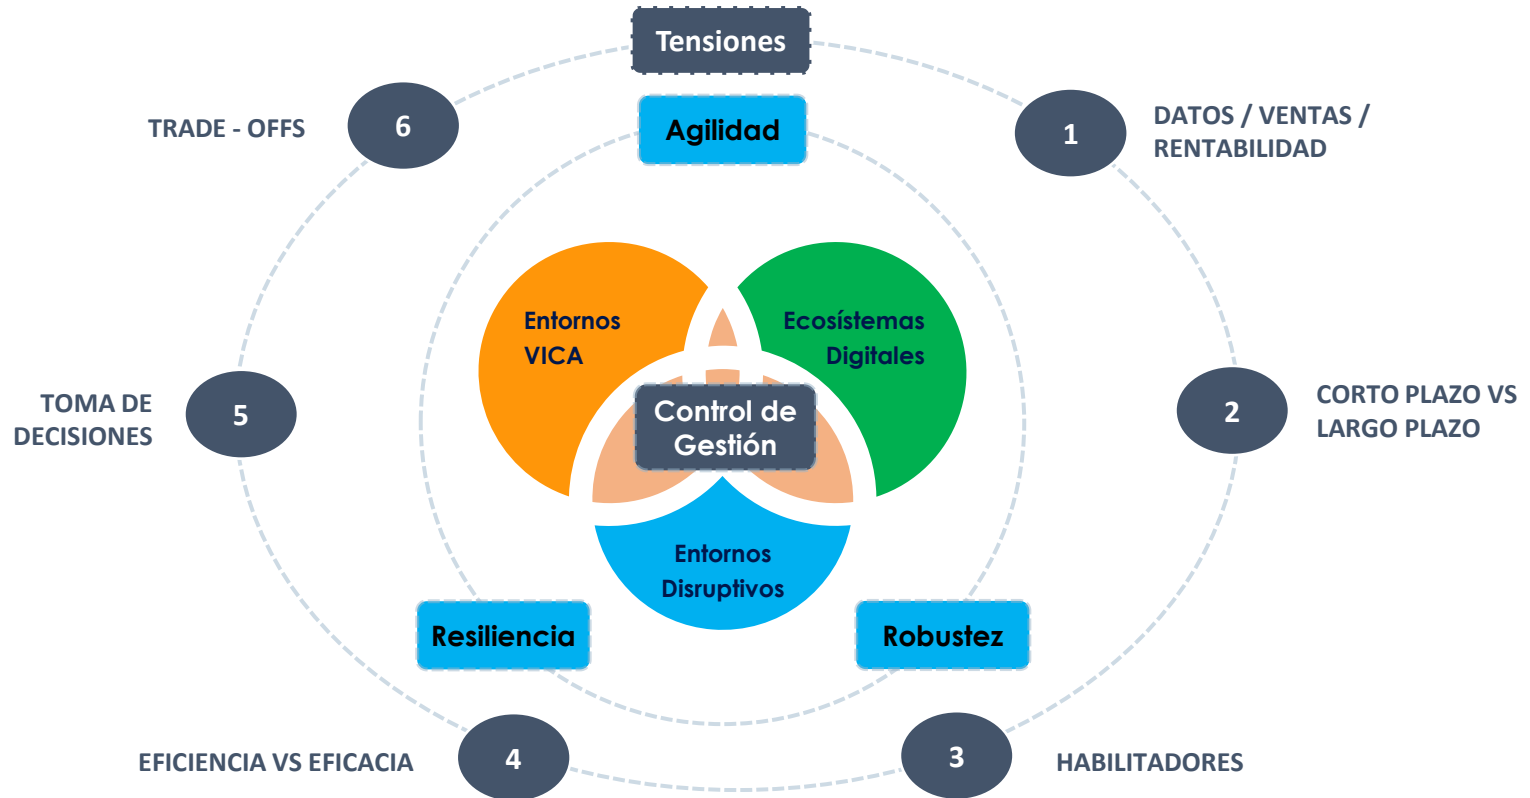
Tensiones

6 TRADE - OFFS

Agilidad

1 DATOS / VENTAS / RENTABILIDAD

Entornos VICA

Ecosístemas Digitales

Control de Gestión

TOMA DE DECISIONES 5

2 CORTO PLAZO VS LARGO PLAZO

Entornos Disruptivos

Resiliencia

Robustez

EFICIENCIA VS EFICACIA 4

3 HABILITADORES